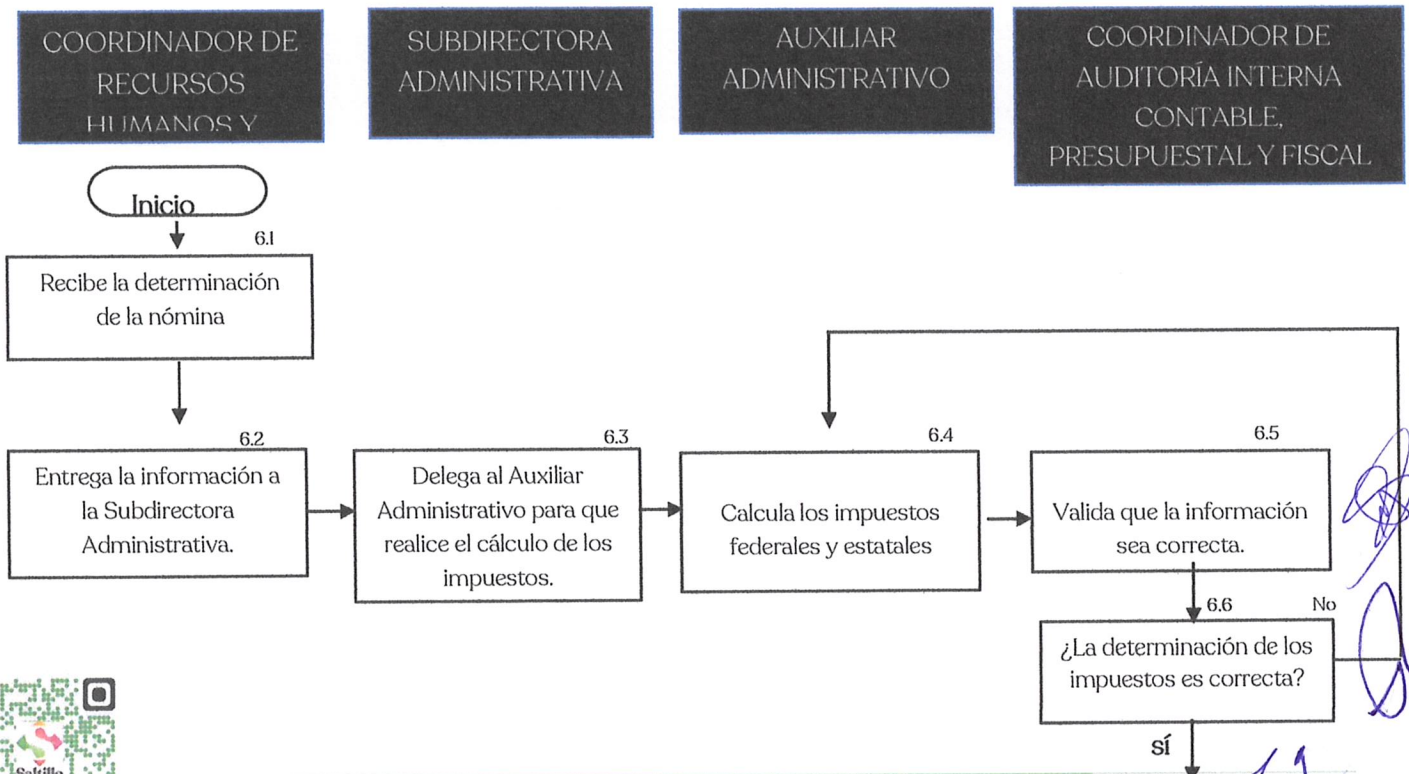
COORDINADOR DE RECURSOS HUMANOS Y

SUBDIRECTORA ADMINISTRATIVA

AUXILIAR ADMINISTRATIVO

COORDINADOR DE AUDITORÍA INTERNA CONTABLE, PRESUPUESTAL Y FISCAL

Inicio

6.1

Recibe la determinación de la nómina

6.2

Entrega la información a la Subdirectora Administrativa.

6.3

Delega al Auxiliar Administrativo para que realice el cálculo de los impuestos.

6.4

Calcula los impuestos federales y estatales

6.5

Valida que la información sea correcta.

6.6

No

¿La determinación de los impuestos es correcta?

sí

Saltillo